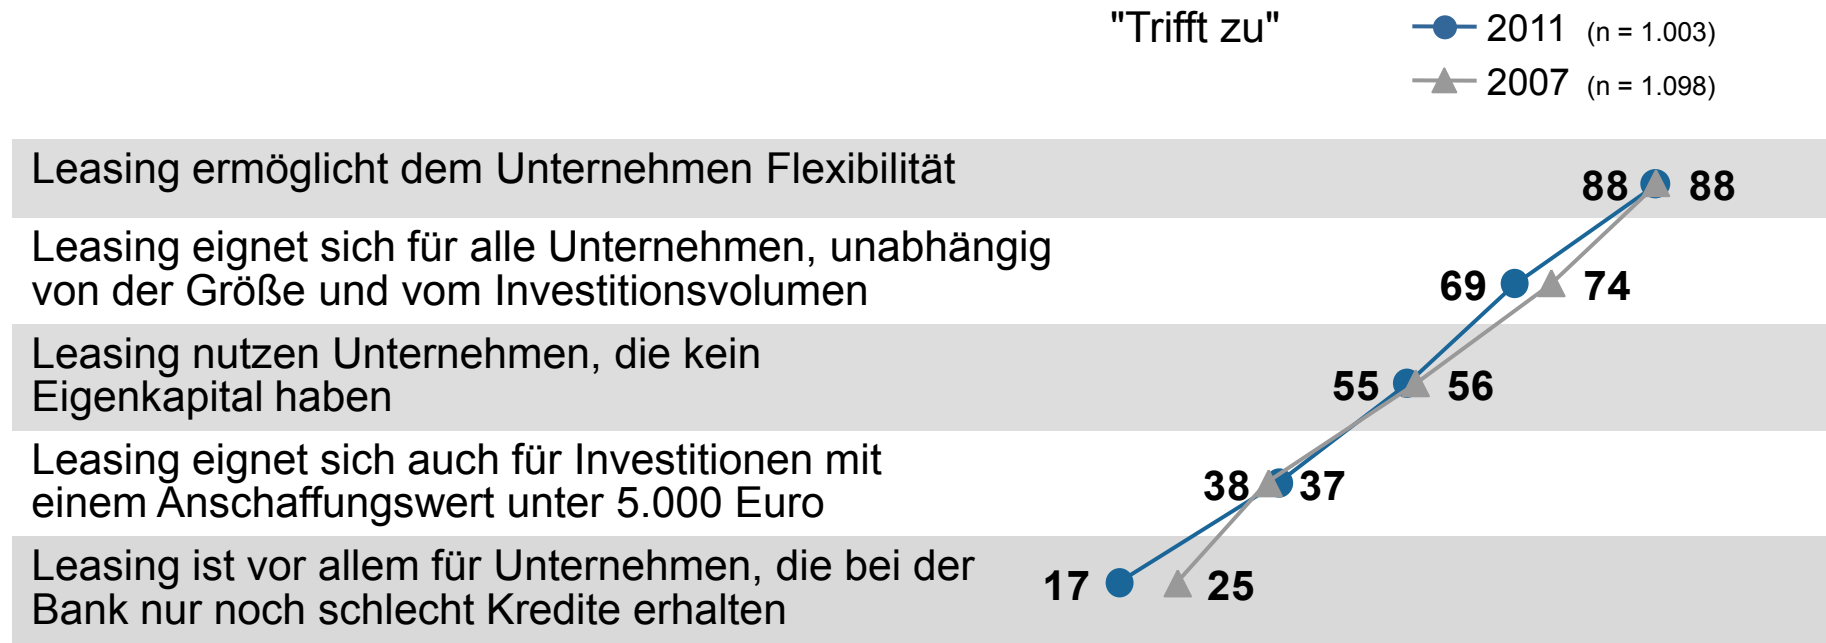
"Trifft zu"

2011 (n = 1.003)
2007 (n = 1.098)

Leasing ermöglicht dem Unternehmen Flexibilität
88 88

Leasing eignet sich für alle Unternehmen, unabhängig von der Größe und vom Investitionsvolumen
69 74

Leasing nutzen Unternehmen, die kein Eigenkapital haben
55 56

Leasing eignet sich auch für Investitionen mit einem Anschaffungswert unter 5.000 Euro
38 37

Leasing ist vor allem für Unternehmen, die bei der Bank nur noch schlecht Kredite erhalten
17 25